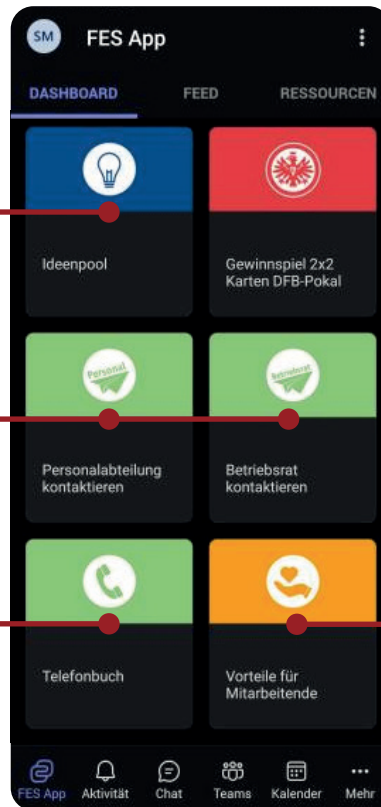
SM FES App

DASHBOARD FEED RESSOURCEN

Ideenpool

Gewinnspiel 2x2 Karten DFB-Pokal

Personal

Personalabteilung kontaktieren

Betriebsrat

Betriebsrat kontaktieren

Telefonbuch

Vorteile für Mitarbeitende

FES App Aktivität Chat Teams Kalender Mehr